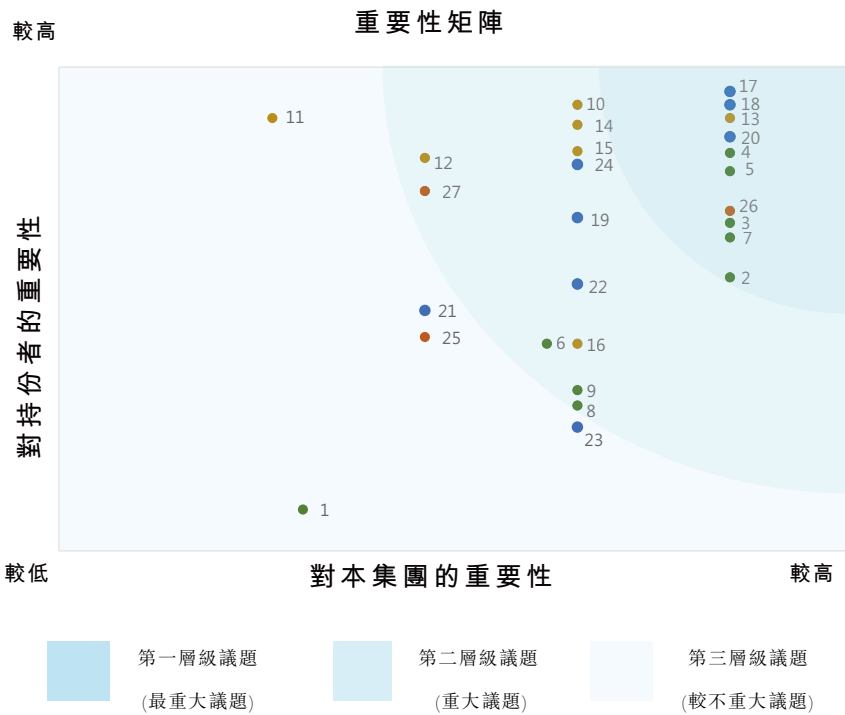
重要性矩陣

較高

對持份者的重要性

11
12
27
21
25
1
10
14
15
24
19
22
6
16
9
8
23
17
18
13
20
4
5
26
3
7
2

較低

對本集團的重要性

較高

第一層級議題
(最重大議題)

第二層級議題
(重大議題)

第三層級議題
(較不重大議題)